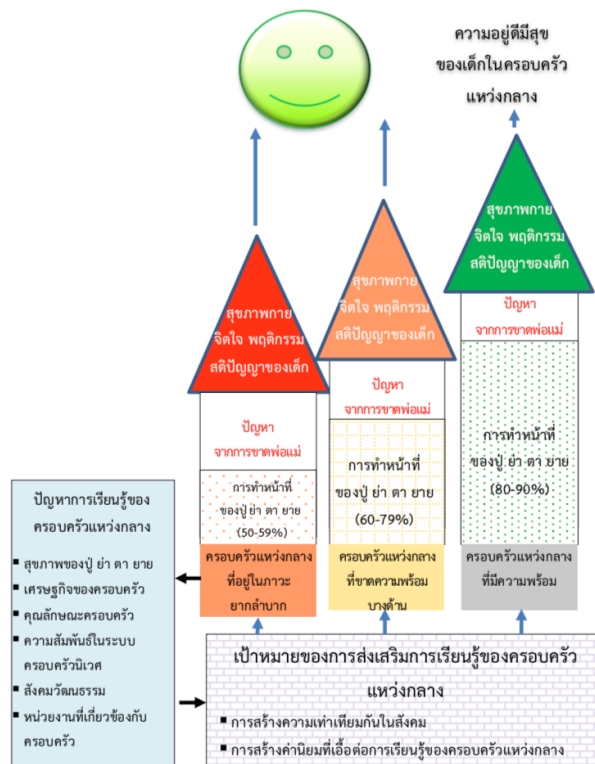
ความอยู่ดีมีสุข ของเด็กในครอบครัวแหว่งกลาง

สุขภาพกาย จิตใจ พฤติกรรม สติปัญญาของเด็ก

ปัญหา จากการขาดพ่อแม่

การทำหน้าที่ ของปู่ ย่า ตา ยาย (50-59%)

ครอบครัวแหว่งกลาง ที่อยู่ในภาวะ ยากลำบาก

สุขภาพกาย จิตใจ พฤติกรรม สติปัญญาของเด็ก

ปัญหา จากการขาดพ่อแม่

การทำหน้าที่ ของปู่ ย่า ตา ยาย (60-79%)

ครอบครัวแหว่งกลาง ที่ขาดความพร้อม บางด้าน

สุขภาพกาย จิตใจ พฤติกรรม สติปัญญาของเด็ก

ปัญหา จากการขาดพ่อแม่

การทำหน้าที่ ของปู่ ย่า ตา ยาย (80-90%)

ครอบครัวแหว่งกลาง ที่มีความพร้อม

ปัญหาการเรียนรู้ของ ครอบครัวแหว่งกลาง

- สุขภาพของปู่ ย่า ตา ยาย
- เศรษฐกิจของครอบครัว
- คุณลักษณะครอบครัว
- ความสัมพันธ์ในระบบ ครอบครัวนิเวศ
- สังคมวัฒนธรรม
- หน่วยงานที่เกี่ยวข้องกับ ครอบครัว

เป้าหมายของการส่งเสริมการเรียนรู้ของครอบครัว แหว่งกลาง

- การสร้างความเท่าเทียมกันในสังคม
- การสร้างค่านิยมที่เอื้อต่อการเรียนรู้ของครอบครัวแหว่งกลาง